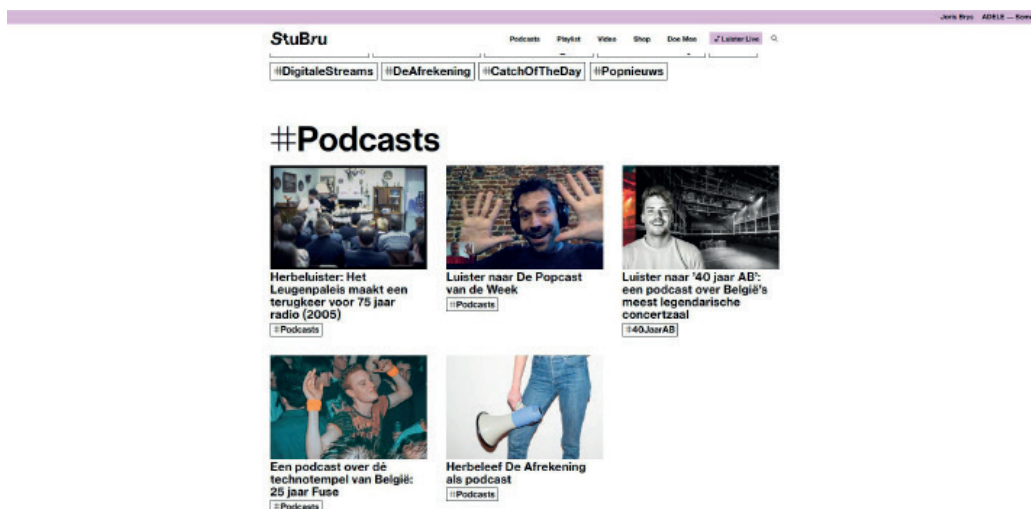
Joris Brys ADELE — Som

StuBru

Podcasts Playlist Video Shop Doe Mee Luister Live

#DigitaleStreams #DeAfrekening #CatchOfTheDay #Popnieuws

#Podcasts

Herbeluister: Het Leugenpaleis maakt een terugkeer voor 75 jaar radio (2005)
#Podcasts

Luister naar De Popcast van de Week
#Podcasts

Luister naar '40 jaar AB': een podcast over België's meest legendarische concertzaal
#40JaarAB

Een podcast over dé technotempel van België: 25 jaar Fuse
#Podcasts

Herbeleef De Afrekening als podcast
#Podcasts